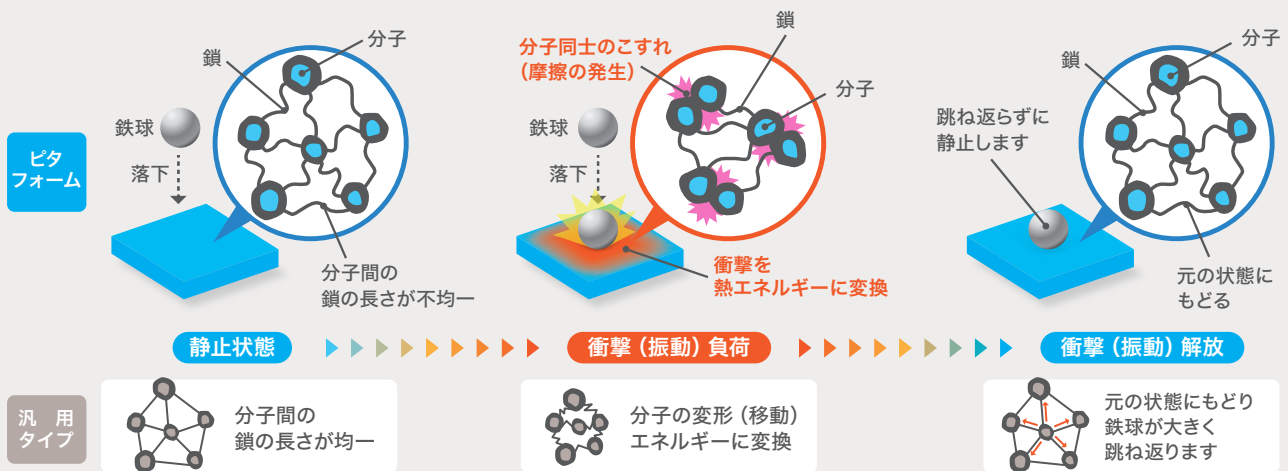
ピタフォーム

鎖
分子
鉄球
落下
分子間の鎖の長さが不均一

分子同士のこすれ（摩擦の発生）
鎖
分子
鉄球
落下
衝撃を熱エネルギーに変換

鎖
分子
跳ね返らずに静止します
元の状態にもどる

静止状態
衝撃（振動）負荷
衝撃（振動）解放

汎用タイプ

分子間の鎖の長さが均一

分子の変形（移動）エネルギーに変換

元の状態にもどり鉄球が大きく跳ね返ります